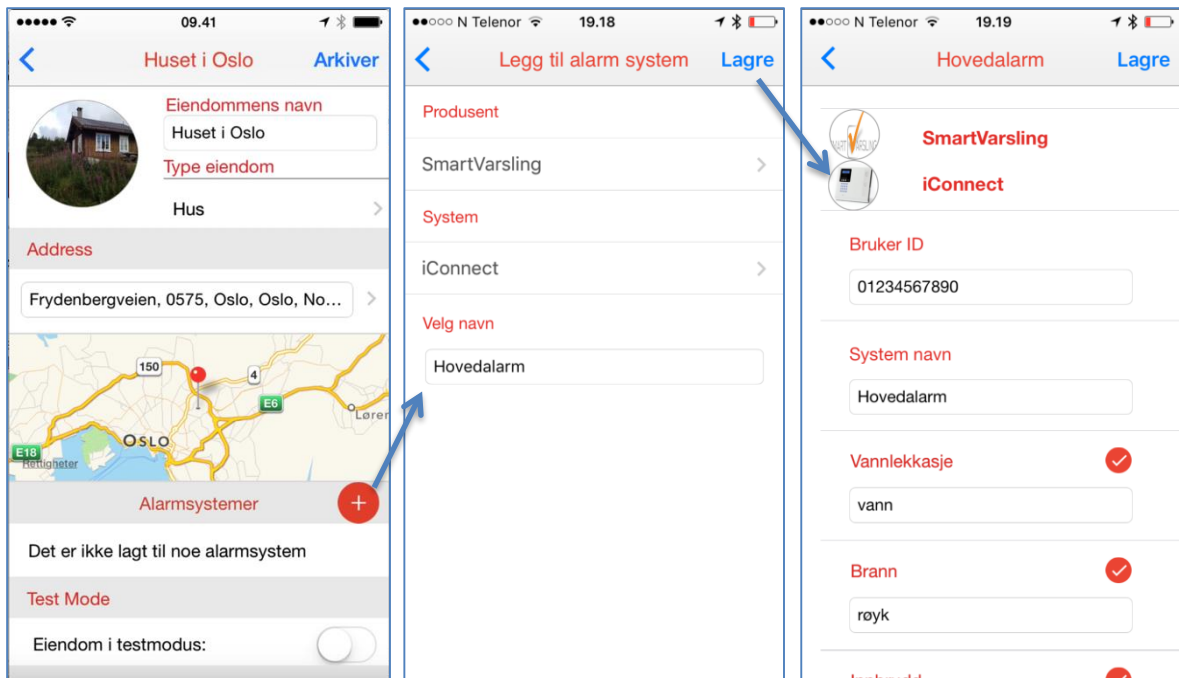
09.41

Huset i Oslo
Arkiver

Eiendommens navn
Huset i Oslo
Type eiendom
Hus

Address
Frydenbergveien, 0575, Oslo, Oslo, No...

150
4
E6
Løren
E18
OSLO
Rettigheter

Alarmsystemer
+

Det er ikke lagt til noe alarmsystem

Test Mode
Eiendom i testmodus:

N Telenor
19.18

Legg til alarm system
Lagre

Produsent
SmartVarsling
System
iConnect
Velg navn
Hovedalarm

N Telenor
19.19

Hovedalarm
Lagre

SmartVarsling
iConnect

Bruker ID
01234567890

System navn
Hovedalarm

Vannlekkasje
vann

Brann
røyk

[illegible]